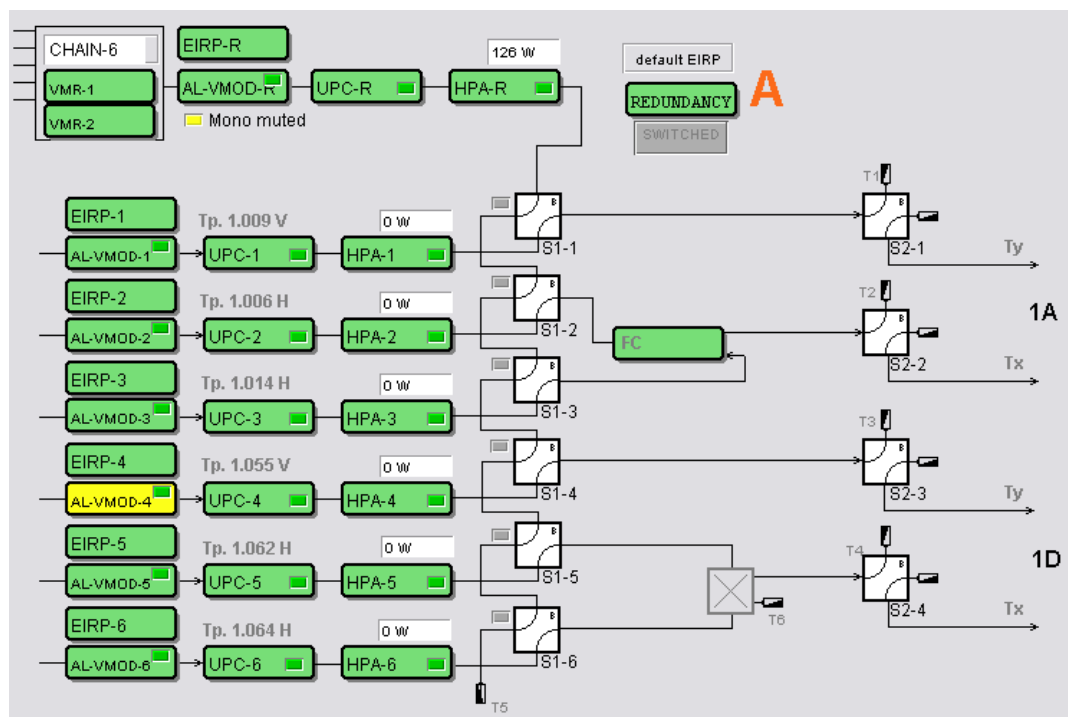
CHAIN-6

VMR-1

VMR-2

EIRP-R

AL-VMOD-R

Mono muted

UPC-R

126 W

HPA-R

default EIRP

REDUNDANCY

SWITCHED

A

EIRP-1

AL-VMOD-1

Tp. 1.009 V

UPC-1

0 W

HPA-1

B

S1-1

T1

B

S2-1

Ty

EIRP-2

AL-VMOD-2

Tp. 1.006 H

UPC-2

0 W

HPA-2

B

S1-2

FC

T2

B

S2-2

Tx

1A

EIRP-3

AL-VMOD-3

Tp. 1.014 H

UPC-3

0 W

HPA-3

B

S1-3

T3

B

S2-3

Ty

EIRP-4

AL-VMOD-4

Tp. 1.055 V

UPC-4

0 W

HPA-4

B

S1-4

EIRP-5

AL-VMOD-5

Tp. 1.062 H

UPC-5

0 W

HPA-5

B

S1-5

T6

T4

B

S2-4

Tx

1D

EIRP-6

AL-VMOD-6

Tp. 1.064 H

UPC-6

0 W

HPA-6

B

S1-6

T5